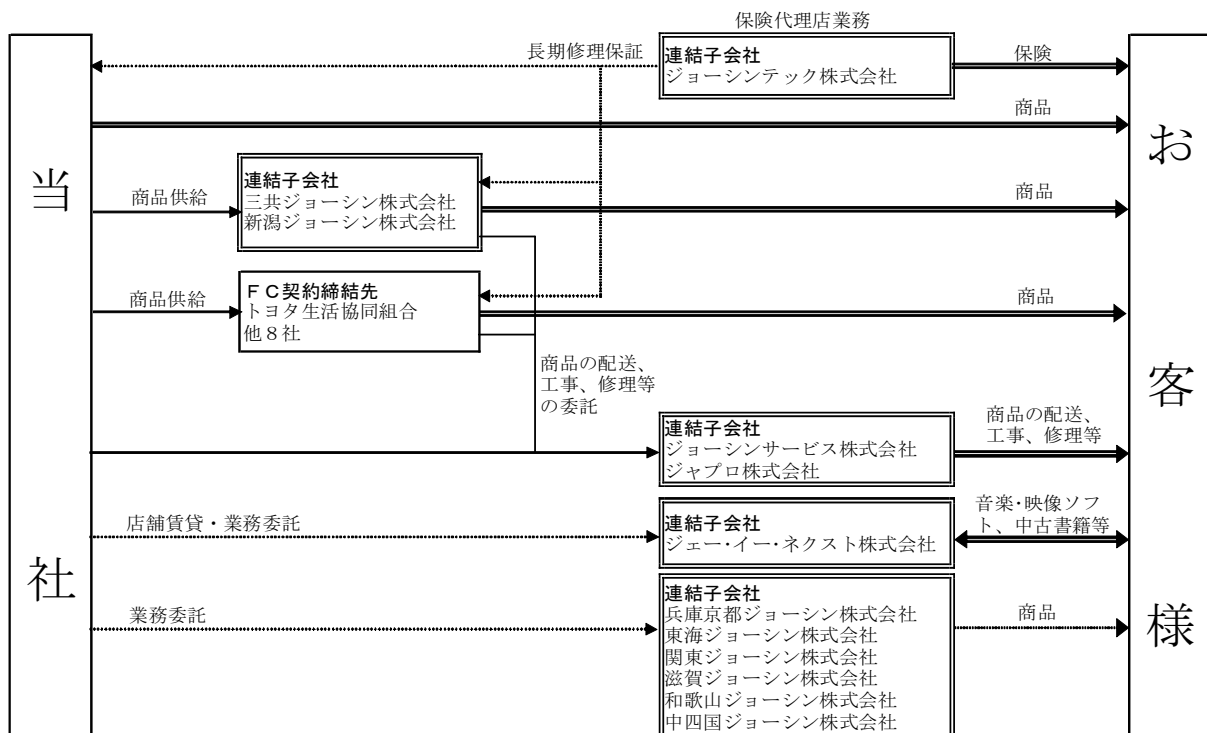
当

社

保険代理店業務

長期修理保証

連結子会社
ジョーシンテック株式会社

保険

商品

商品供給

連結子会社
三共ジョーシン株式会社
新潟ジョーシン株式会社

商品

商品供給

ＦＣ契約締結先
トヨタ生活協同組合
他８社

商品

商品の配送、工事、修理等の委託

連結子会社
ジョーシンサービス株式会社
ジャプロ株式会社

商品の配送、工事、修理等

店舗賃貸・業務委託

連結子会社
ジェー･イー･ネクスト株式会社

音楽･映像ソフト、中古書籍等

業務委託

連結子会社
兵庫京都ジョーシン株式会社
東海ジョーシン株式会社
関東ジョーシン株式会社
滋賀ジョーシン株式会社
和歌山ジョーシン株式会社
中四国ジョーシン株式会社

商品

お

客

様